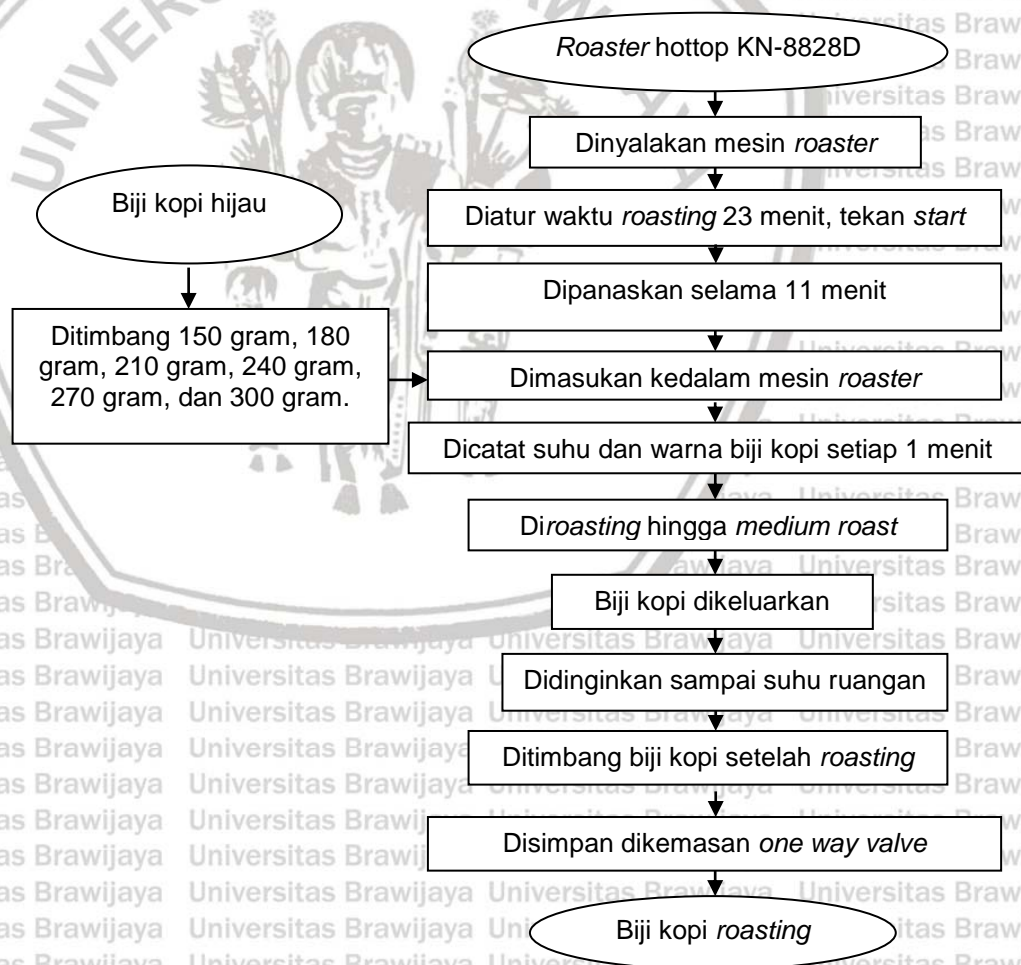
*Roaster* hottop KN-8828D

Dinyalakan mesin *roaster*

Biji kopi hijau

Diatur waktu *roasting* 23 menit, tekan *start*

Dipanaskan selama 11 menit

Ditimbang 150 gram, 180 gram, 210 gram, 240 gram, 270 gram, dan 300 gram.

Dimasukan kedalam mesin *roaster*

Dicatat suhu dan warna biji kopi setiap 1 menit

Di*roasting* hingga *medium roast*

Biji kopi dikeluarkan

Didinginkan sampai suhu ruangan

Ditimbang biji kopi setelah *roasting*

Disimpan dikemasan *one way valve*

Biji kopi *roasting*